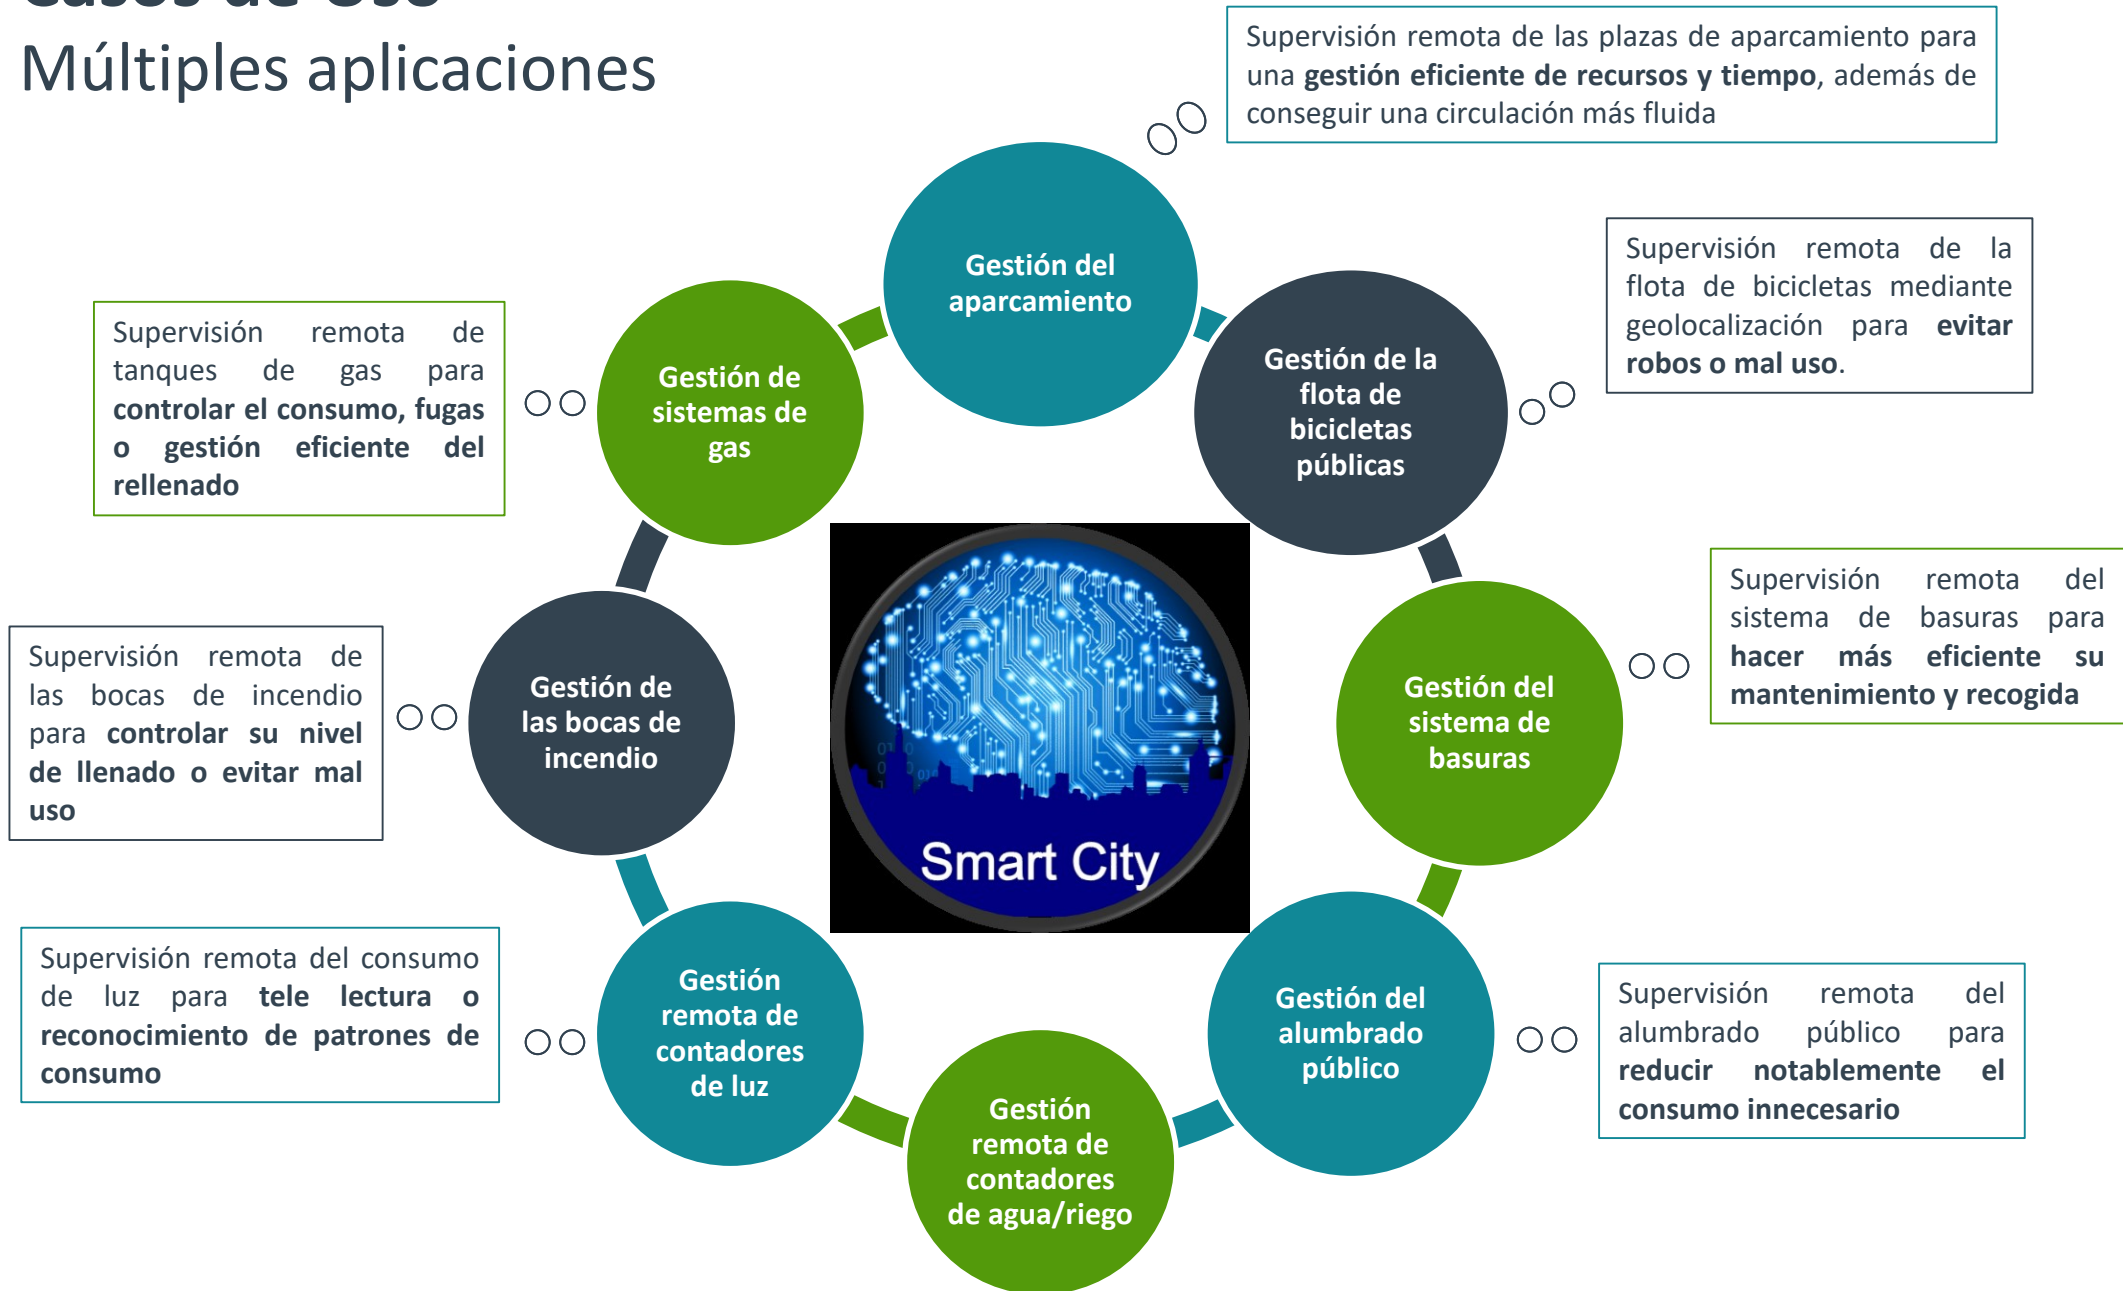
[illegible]
Múltiples aplicaciones

Supervisión remota de las plazas de aparcamiento para una **gestión eficiente de recursos y tiempo**, además de conseguir una circulación más fluida

Gestión del aparcamiento

Supervisión remota de la flota de bicicletas mediante geolocalización para **evitar robos o mal uso**.

Gestión de la flota de bicicletas públicas

Supervisión remota de tanques de gas para **controlar el consumo, fugas o gestión eficiente del rellenado**

Gestión de sistemas de gas

Smart City

Supervisión remota del sistema de basuras para **hacer más eficiente su mantenimiento y recogida**

Gestión del sistema de basuras

Supervisión remota de las bocas de incendio para **controlar su nivel de llenado o evitar mal uso**

Gestión de las bocas de incendio

Supervisión remota del consumo de luz para **tele lectura o reconocimiento de patrones de consumo**

Gestión remota de contadores de luz

Gestión del alumbrado público

Supervisión remota del alumbrado público para **reducir notablemente el consumo innecesario**

Gestión remota de contadores de agua/riego